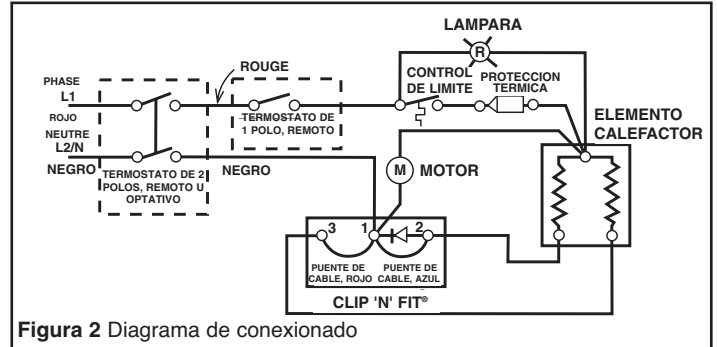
LAMPARA
R
PHASE
L1
ROJO
NEUTRE
L2/N
NEGRO
ROUGE
TERMOSTATO DE 1 POLO, REMOTO
TERMOSTATO DE 2 POLOS, REMOTO U OPTATIVO
NEGRO
CONTROL DE LIMITE
PROTECCION TERMICA
ELEMENTO CALEFACTOR
M
MOTOR
3
1
2
PUENTE DE CABLE, ROJO
PUENTE DE CABLE, AZUL
CLIP 'N' FIT®

Figura 2 Diagrama de conexionado